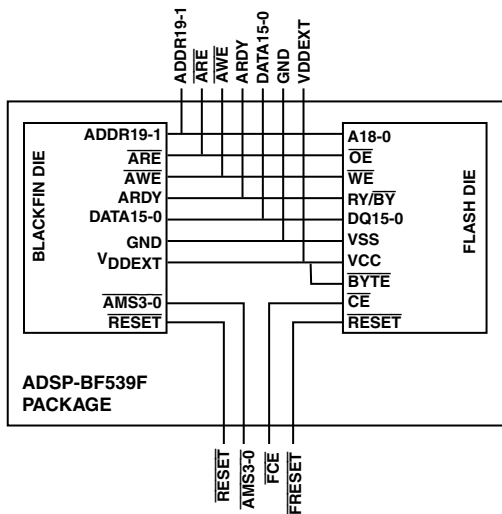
ADDR19-1
$\overline{ARE}$
$\overline{AWE}$
ARDY
DATA15-0
GND
VDDEXT

BLACKFIN DIE
ADDR19-1
$\overline{ARE}$
$\overline{AWE}$
ARDY
DATA15-0
GND
$V_{DDEXT}$
$\overline{AMS3-0}$
$\overline{RESET}$

FLASH DIE
A18-0
$\overline{OE}$
$\overline{WE}$
RY/$\overline{BY}$
DQ15-0
VSS
VCC
$\overline{BYTE}$
$\overline{CE}$
$\overline{RESET}$

ADSP-BF539F
PACKAGE

$\overline{RESET}$
$\overline{AMS3-0}$
$\overline{FCE}$
$\overline{FRESET}$